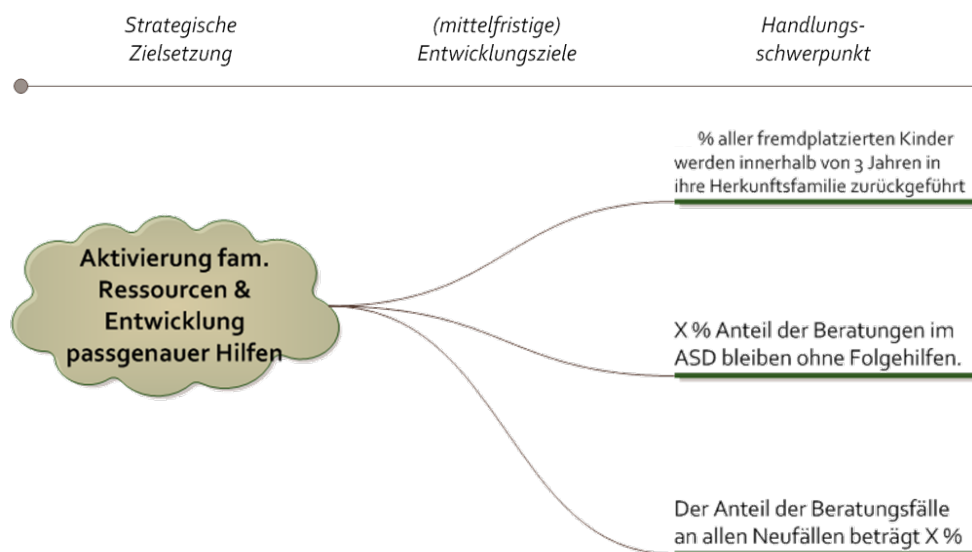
Strategische Zielsetzung

(mittelfristige) Entwicklungsziele

Handlungs-schwerpunkt

Aktivierung fam. Ressourcen & Entwicklung passgenauer Hilfen

% aller fremdplatzierten Kinder werden innerhalb von 3 Jahren in ihre Herkunftsfamilie zurückgeführt

X % Anteil der Beratungen im ASD bleiben ohne Folgehilfen.

Der Anteil der Beratungsfälle an allen Neufällen beträgt X %